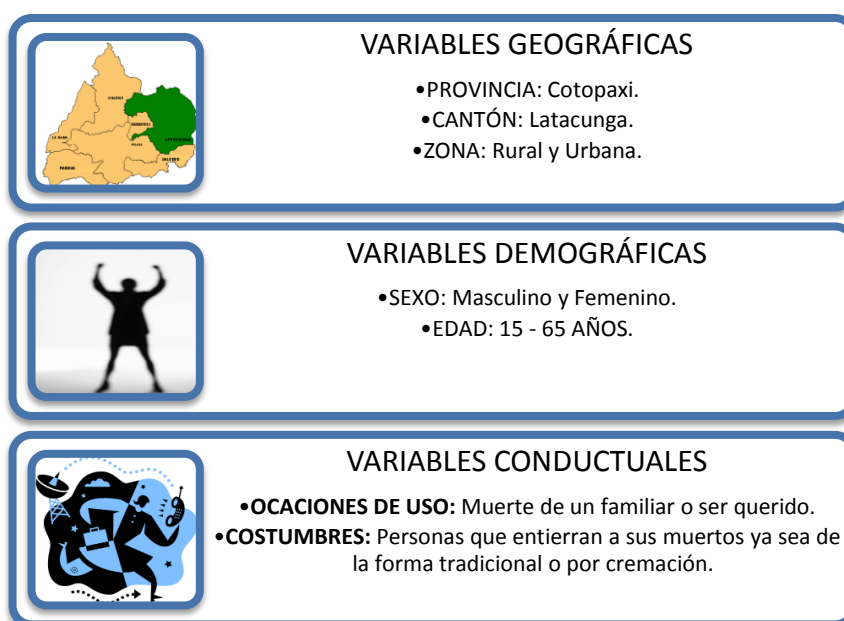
VARIABLES GEOGRÁFICAS

•PROVINCIA: Cotopaxi.
•CANTÓN: Latacunga.
•ZONA: Rural y Urbana.

VARIABLES DEMOGRÁFICAS

•SEXO: Masculino y Femenino.
•EDAD: 15 - 65 AÑOS.

VARIABLES CONDUCTUALES

•**OCACIONES DE USO:** Muerte de un familiar o ser querido.
•**COSTUMBRES:** Personas que entierran a sus muertos ya sea de la forma tradicional o por cremación.